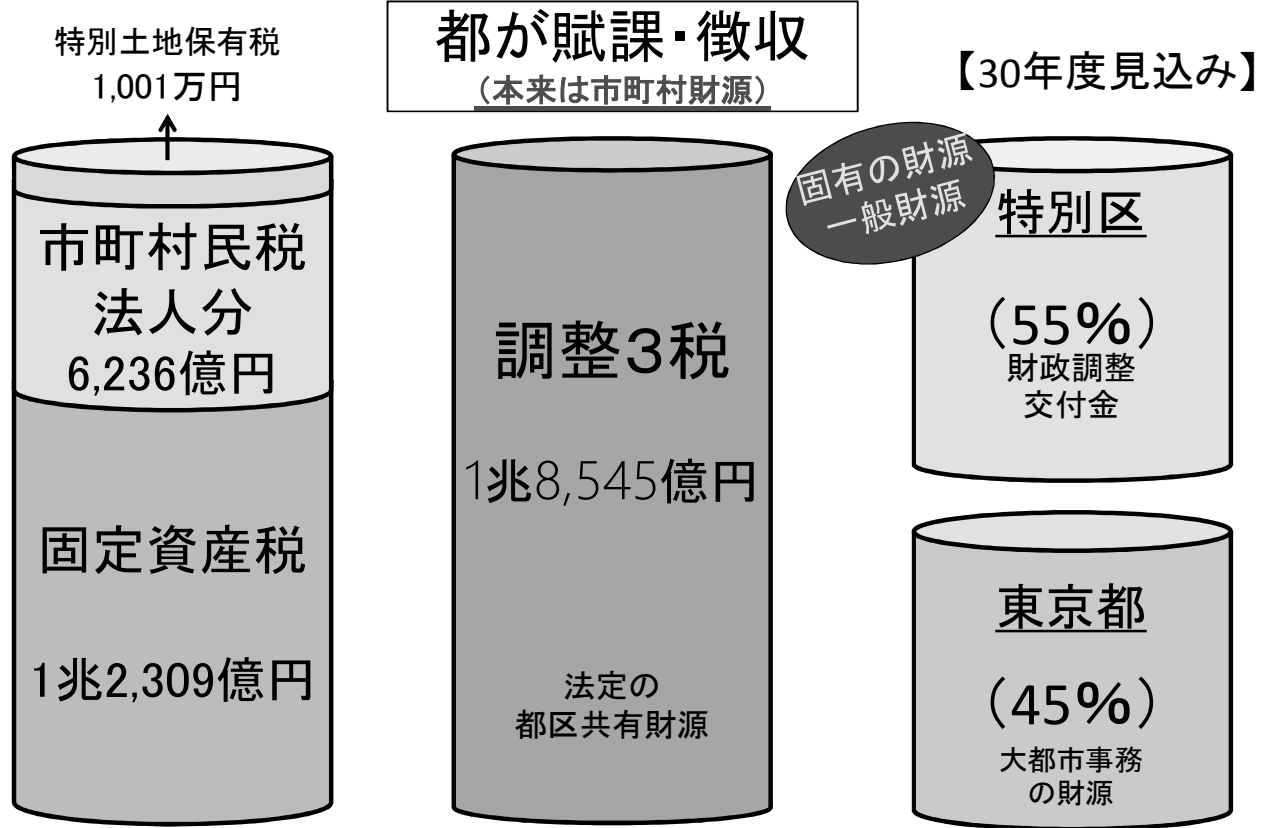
特別土地保有税
1,001万円

都が賦課・徴収
（本来は市町村財源）

【30年度見込み】

市町村民税
法人分
6,236億円

固定資産税

1兆2,309億円

調整3税

1兆8,545億円

法定の
都区共有財源

固有の財源
一般財源

特別区

（55%）
財政調整
交付金

東京都

（45%）
大都市事務
の財源